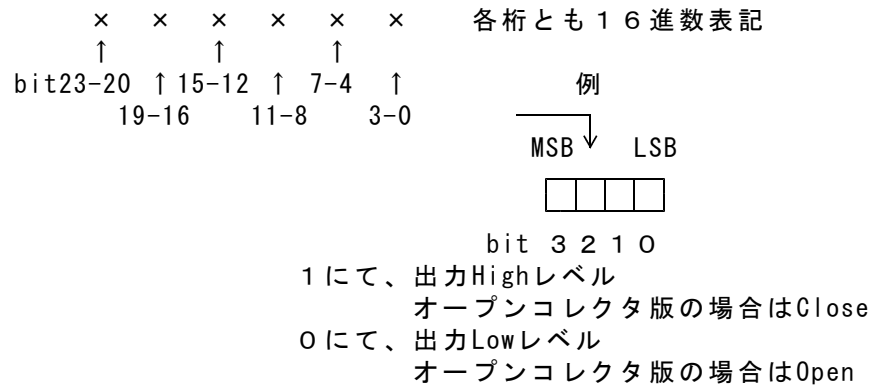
× × × × × × 各桁とも16進数表記

↑ ↑ ↑

bit23-20 ↑ 15-12 ↑ 7-4 ↑

19-16 11-8 3-0

例

MSB LSB

bit 3 2 1 0

1にて、出力Highレベル
オープンコレクタ版の場合はClose
0にて、出力Lowレベル
オープンコレクタ版の場合はOpen